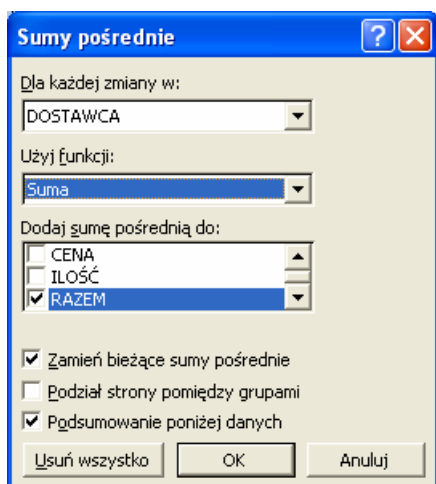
Sumy pośrednie

Dla każdej zmiany w:
DOSTAWCA

Użyj funkcji:
Suma

Dodaj sumę pośrednią do:
CENA
ILOŚĆ
RAZEM

Zamień bieżące sumy pośrednie
Podział strony pomiędzy grupami
Podsumowanie poniżej danych

Usuń wszystko
OK
Anuluj